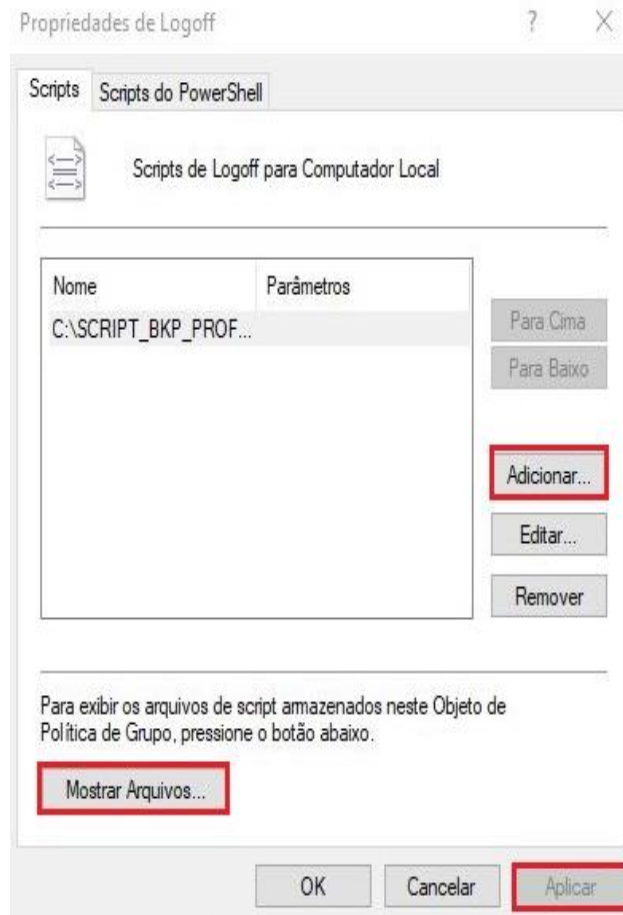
Propriedades de Logoff ? X

Scripts | Scripts do PowerShell

Scripts de Logoff para Computador Local

| Nome | Parâmetros |
|---|---|
| C:\SCRIPT_BKP_PROF... | |

Para Cima

Para Baixo

Adicionar...

Editar...

Remover

Para exibir os arquivos de script armazenados neste Objeto de Política de Grupo, pressione o botão abaixo.

Mostrar Arquivos...

OK Cancelar Aplicar